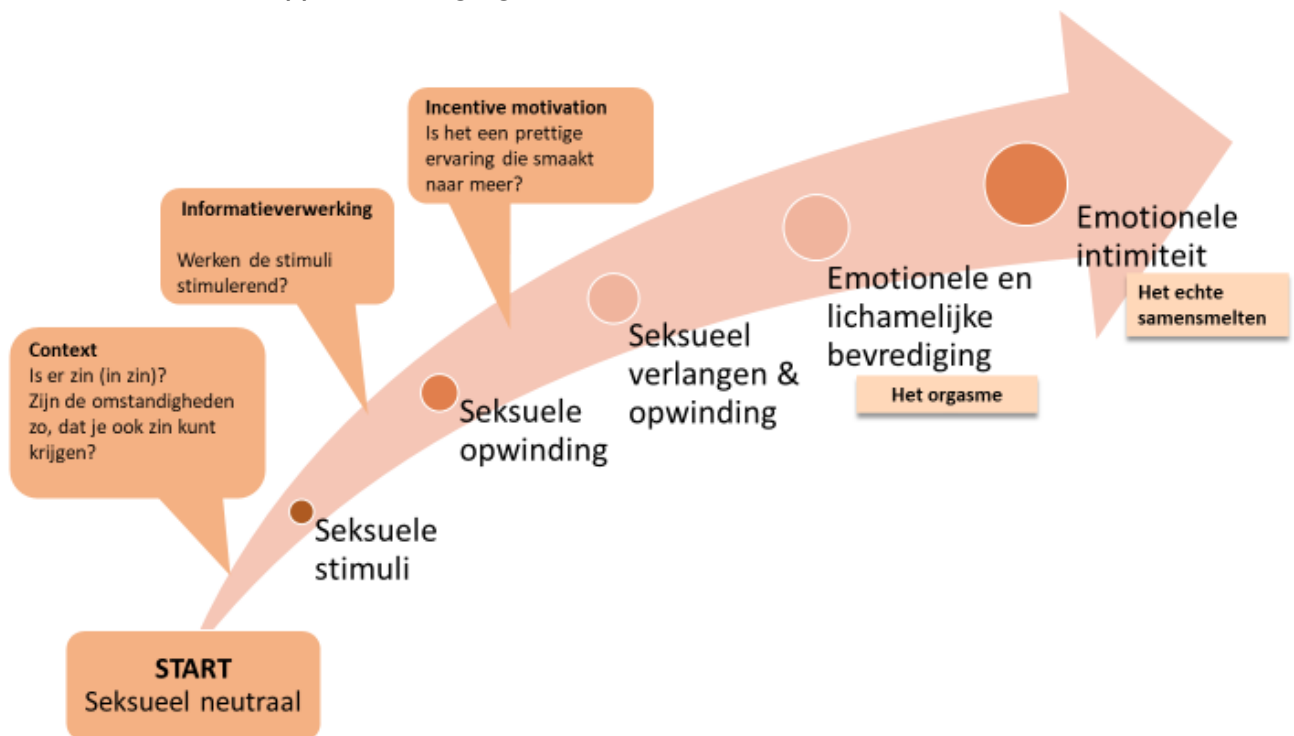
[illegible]

Incentive motivation
Is het een prettige ervaring die smaakt naar meer?

Informatieverwerking

Werken de stimuli stimulerend?

Context
Is er zin (in zin)?
Zijn de omstandigheden zo, dat je ook zin kunt krijgen?

Emotionele intimiteit

Het echte samensmelten

Emotionele en lichamelijke bevrediging

Het orgasme

Seksueel verlangen & opwinding

Seksuele opwinding

Seksuele stimuli

START
Seksueel neutraal